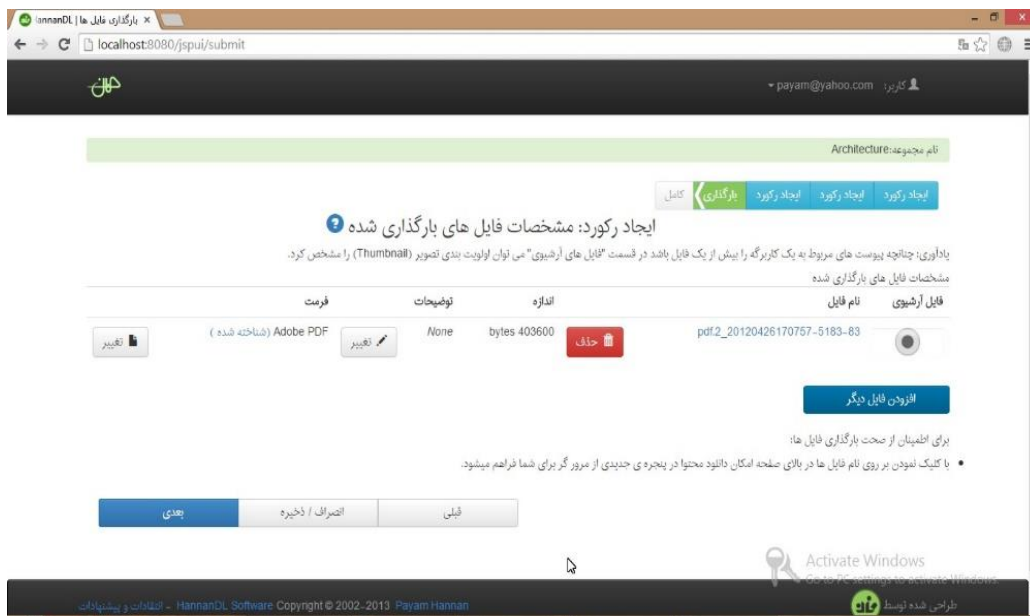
HannanDL | بارگذاری فایل ها ×

localhost:8080/jspui/submit

کاربر: payam@yahoo.com

نام مجموعه: Architecture

ایجاد رکورد | ایجاد رکورد | ایجاد رکورد | بارگذاری | کامل

ایجاد رکورد: مشخصات فایل های بارگذاری شده

یادآوری: چنانچه پیوست های مربوط به یک کاربرگه را بیش از یک فایل باشد در قسمت "فایل های آرشیوی" می توان اولویت بندی تصویر (Thumbnail) را مشخص کرد.

مشخصات فایل های بارگذاری شده

| فایل آرشیوی | نام فایل | | اندازه | توضیحات | | فرمت | |
|---|---|---|---|---|---|---|---|
| | pdf.2_20120426170757-5183-83 | حذف | bytes 403600 | None | تغییر | Adobe PDF (شناخته شده) | تغییر |

افزودن فایل دیگر

برای اطمینان از صحت بارگذاری فایل ها:

• با کلیک نمودن بر روی نام فایل ها در بالای صفحه امکان دانلود محتوا در پنجره ی جدیدی از مرور گر برای شما فراهم میشود.

قبلی | انصراف / ذخیره | بعدی

Activate Windows
Go to PC settings to activate Windows.

انتقادات و پیشنهادات - HannanDL Software Copyright © 2002-2013 Payam Hannan

طراحی شده توسط